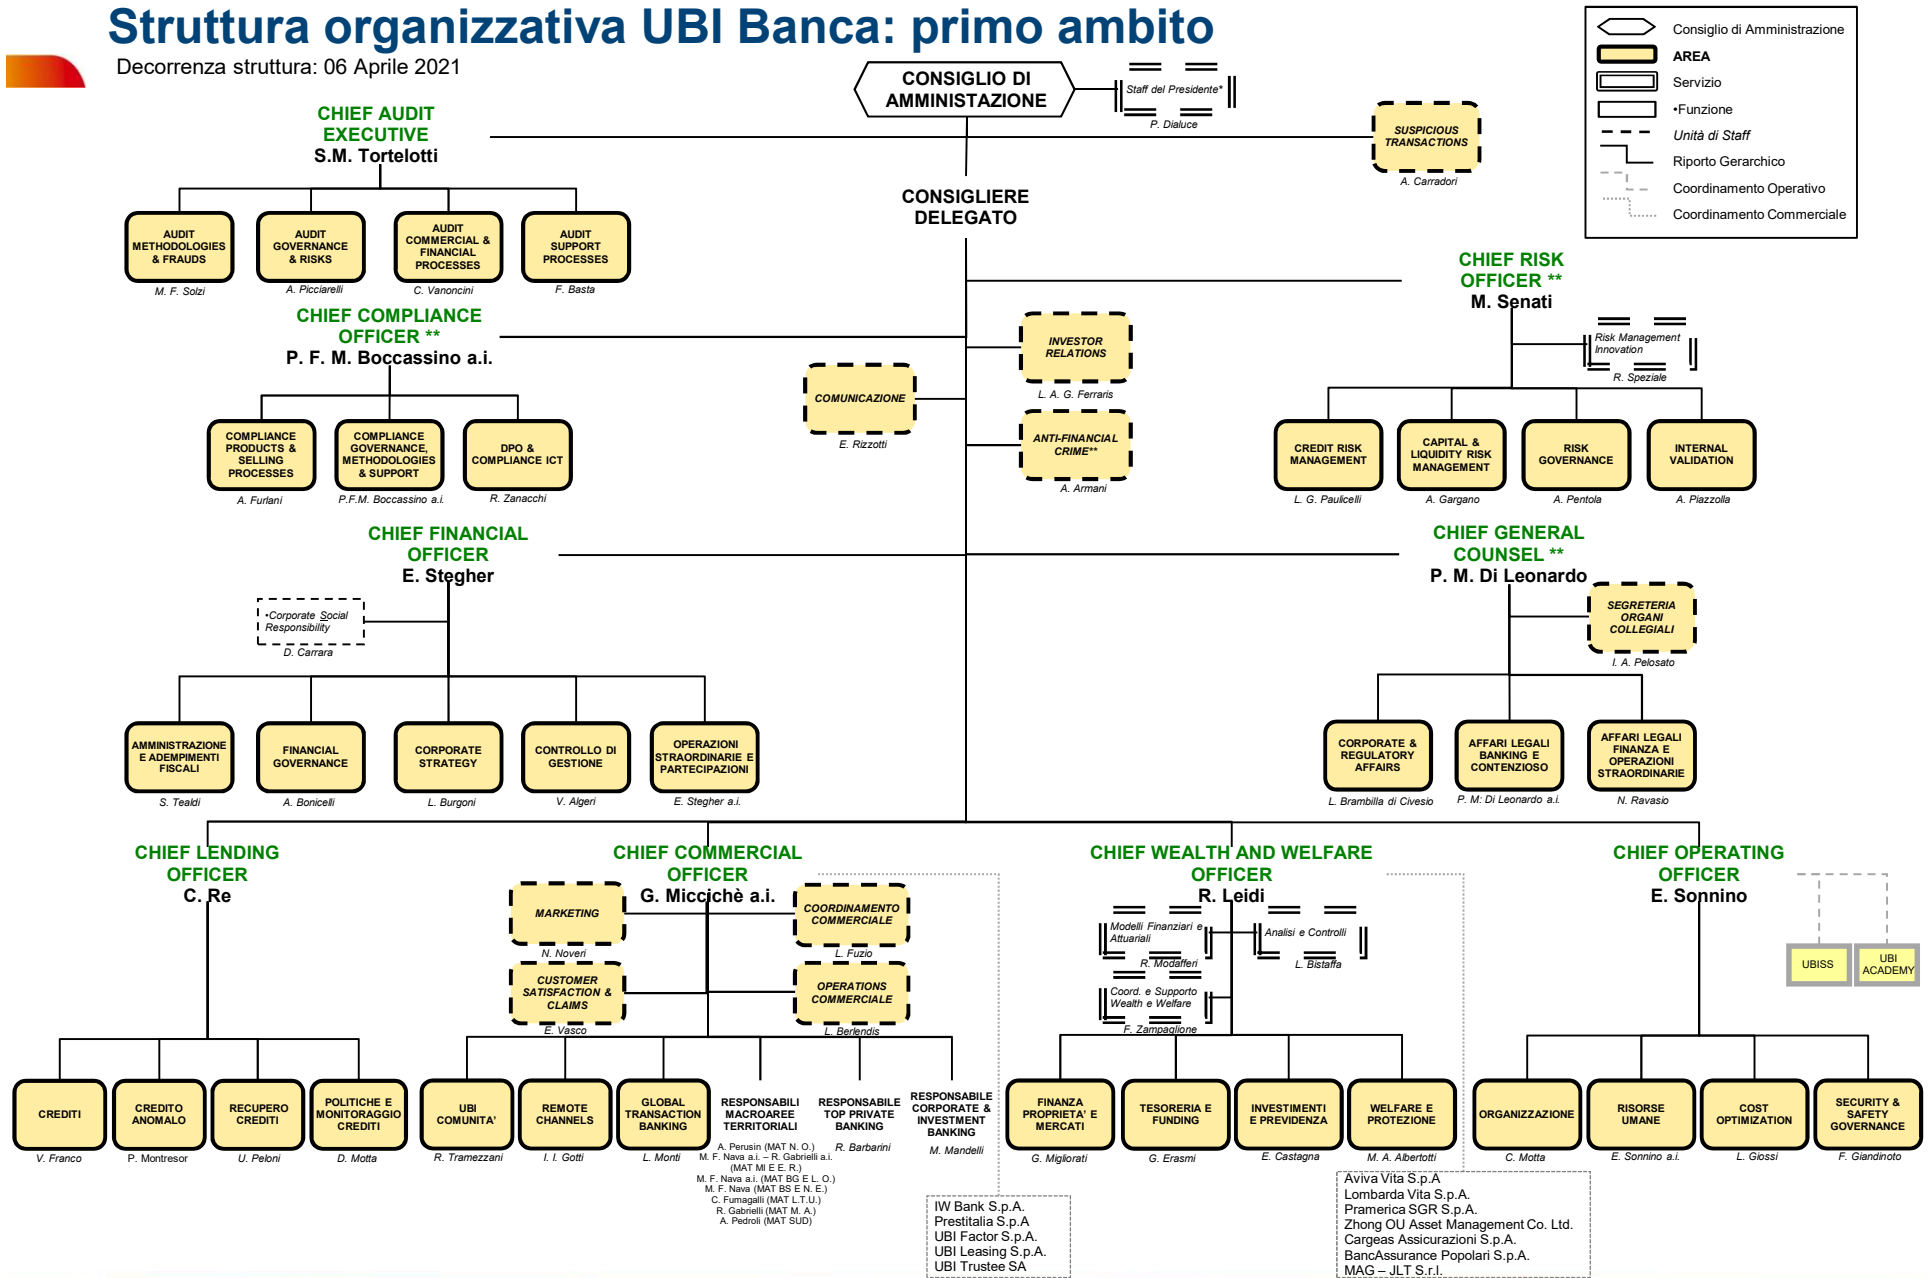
Struttura organizzativa UBI Banca: primo ambito

Decorrenza struttura: 06 Aprile 2021

Consiglio di Amministrazione
AREA
Servizio
•Funzione
Unità di Staff
Riporto Gerarchico
Coordinamento Operativo
Coordinamento Commerciale

CONSIGLIO DI AMMINISTRAZIONE

Staff del Presidente*
P. Dialuce

SUSPICIOUS TRANSACTIONS
A. Carradori

CONSIGLIERE DELEGATO

CHIEF AUDIT EXECUTIVE
S.M. Tortelotti

AUDIT METHODOLOGIES & FRAUDS
M. F. Solzi

AUDIT GOVERNANCE & RISKS
A. Picciarelli

AUDIT COMMERCIAL & FINANCIAL PROCESSES
C. Vanoncini

AUDIT SUPPORT PROCESSES
F. Basta

CHIEF COMPLIANCE OFFICER **
P. F. M. Boccassino a.i.

COMPLIANCE PRODUCTS & SELLING PROCESSES
A. Furlani

COMPLIANCE GOVERNANCE, METHODOLOGIES & SUPPORT
P.F.M. Boccassino a.i.

DPO & COMPLIANCE ICT
R. Zanacchi

COMUNICAZIONE
E. Rizzotti

INVESTOR RELATIONS
L. A. G. Ferraris

ANTI-FINANCIAL CRIME**
A. Armani

CHIEF RISK OFFICER **
M. Senati

Risk Management Innovation
R. Speziale

CREDIT RISK MANAGEMENT
L. G. Paulicelli

CAPITAL & LIQUIDITY RISK MANAGEMENT
A. Gargano

RISK GOVERNANCE
A. Pentola

INTERNAL VALIDATION
A. Piazzolla

CHIEF FINANCIAL OFFICER
E. Stegher

•Corporate Social Responsibility
D. Carrara

AMMINISTRAZIONE E ADEMPIMENTI FISCALI
S. Tealdi

FINANCIAL GOVERNANCE
A. Bonicelli

CORPORATE STRATEGY
L. Burgoni

CONTROLLO DI GESTIONE
V. Algeri

OPERAZIONI STRAORDINARIE E PARTECIPAZIONI
E. Stegher a.i.

CHIEF GENERAL COUNSEL **
P. M. Di Leonardo

SEGRETERIA ORGANI COLLEGIALI
I. A. Pelosato

CORPORATE & REGULATORY AFFAIRS
L. Brambilla di Civesio

AFFARI LEGALI BANKING E CONTENZIOSO
P. M: Di Leonardo a.i.

AFFARI LEGALI FINANZA E OPERAZIONI STRAORDINARIE
N. Ravasio

CHIEF LENDING OFFICER
C. Re

CREDITI
V. Franco

CREDITO ANOMALO
P. Montresor

RECUPERO CREDITI
U. Peloni

POLITICHE E MONITORAGGIO CREDITI
D. Motta

CHIEF COMMERCIAL OFFICER
G. Micciché a.i.

MARKETING
N. Noveri

COORDINAMENTO COMMERCIALE
L. Fuzio

CUSTOMER SATISFACTION & CLAIMS
E. Vasco

OPERATIONS COMMERCIALE
L. Berlendis

UBI COMUNITA'
R. Tramezzani

REMOTE CHANNELS
I. I. Gotti

GLOBAL TRANSACTION BANKING
L. Monti

RESPONSABILI MACROAREE TERRITORIALI
A. Perusin (MAT N. O.)
M. F. Nava a.i. – R. Gabrielli a.i. (MAT MI E E. R.)
M. F. Nava a.i. (MAT BG E L. O.)
M. F. Nava (MAT BS E N. E.)
C. Fumagalli (MAT L.T.U.)
R. Gabrielli (MAT M. A.)
A. Pedroli (MAT SUD)

RESPONSABILE TOP PRIVATE BANKING
R. Barbarini

RESPONSABILE CORPORATE & INVESTMENT BANKING
M. Mandelli

IW Bank S.p.A.
Prestitalia S.p.A
UBI Factor S.p.A.
UBI Leasing S.p.A.
UBI Trustee SA

CHIEF WEALTH AND WELFARE OFFICER
R. Leidi

Modelli Finanziari e Attuariali
R. Modafferi

Analisi e Controlli
L. Bistaffa

Coord. e Supporto Wealth e Welfare
F. Zampaglione

FINANZA PROPRIETA' E MERCATI
G. Migliorati

TESORERIA E FUNDING
G. Erasmi

INVESTIMENTI E PREVIDENZA
E. Castagna

WELFARE E PROTEZIONE
M. A. Albertotti

Aviva Vita S.p.A
Lombarda Vita S.p.A.
Pramerica SGR S.p.A.
Zhong OU Asset Management Co. Ltd.
Cargeas Assicurazioni S.p.A.
BancAssurance Popolari S.p.A.
MAG – JLT S.r.l.

CHIEF OPERATING OFFICER
E. Sonnino

UBISS

UBI ACADEMY

ORGANIZZAZIONE
C. Motta

RISORSE UMANE
E. Sonnino a.i.

COST OPTIMIZATION
L. Giossi

SECURITY & SAFETY GOVERNANCE
F. Giandinoto